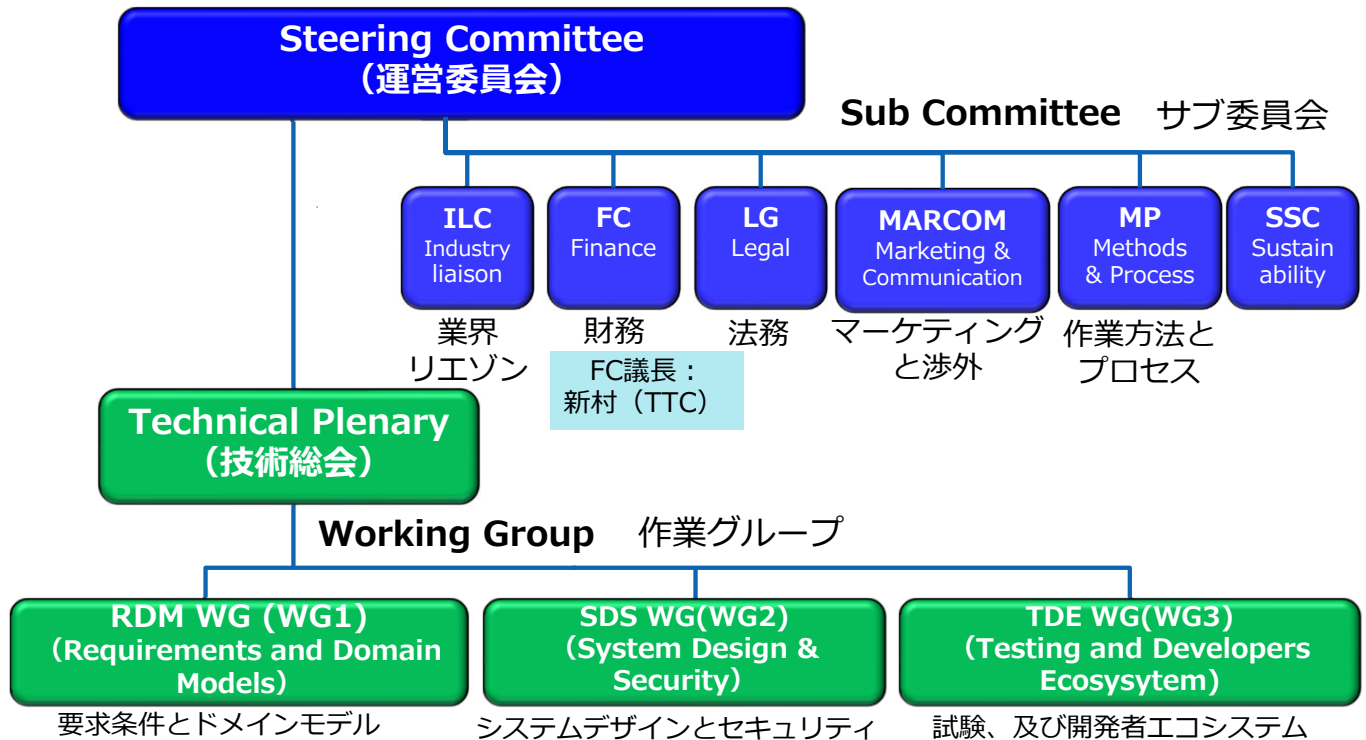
Steering Committee
（運営委員会）

Sub Committee　サブ委員会

ILC
Industry liaison
業界
リエゾン

FC
Finance
財務
FC議長：
新村（TTC）

LG
Legal
法務

MARCOM
Marketing & Communication
マーケティング
と渉外

MP
Methods & Process
作業方法と
プロセス

SSC
Sustain ability

Technical Plenary
（技術総会）

Working Group　作業グループ

RDM WG (WG1)
（Requirements and Domain Models）
要求条件とドメインモデル

SDS WG(WG2)
（System Design & Security）
システムデザインとセキュリティ

TDE WG(WG3)
（Testing and Developers Ecosysytem）
試験、及び開発者エコシステム